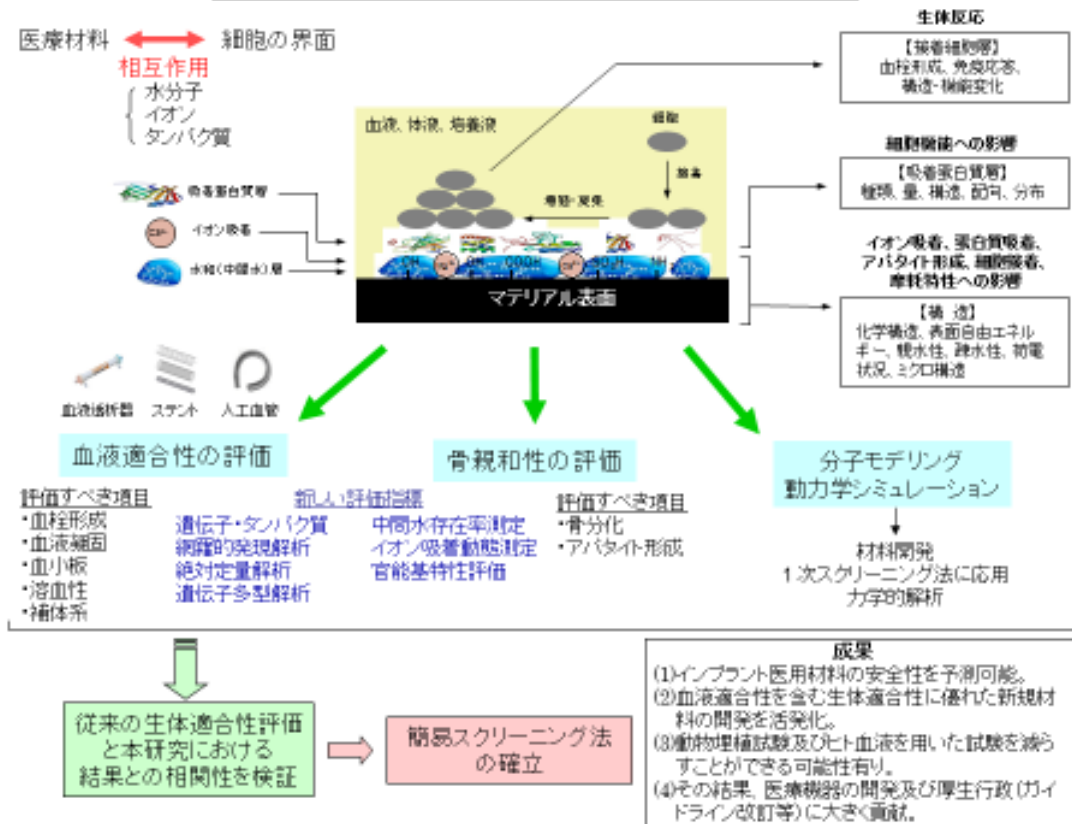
医療材料　細胞の界面
相互作用
水分子
イオン
タンパク質

血液、体液、培養液
細胞
吸着
増殖・変異
吸着蛋白質層
イオン吸着
水和（中間水）層
マテリアル表面

生体反応
【接着細胞層】
血栓形成、免疫応答、
構造・機能変化

細胞機能への影響
【吸着蛋白質層】
種類、量、構造、配向、分布

イオン吸着、蛋白質吸着、
アパタイト形成、細胞吸着、
摩耗特性への影響
【構　造】
化学構造、表面自由エネルギー、親水性、疎水性、荷電状況、ミクロ構造

血液透析器　ステント　人工血管

血液適合性の評価
評価すべき項目
・血栓形成
・血液凝固
・血小板
・溶血性
・補体系

新しい評価指標
遺伝子・タンパク質
網羅的発現解析
絶対定量解析
遺伝子多型解析
中間水存在率測定
イオン吸着動態測定
官能基特性評価

骨親和性の評価
評価すべき項目
・骨分化
・アパタイト形成

分子モデリング
動力学シミュレーション
材料開発
1次スクリーニング法に応用
力学的解析

従来の生体適合性評価と本研究における結果との相関性を検証

簡易スクリーニング法の確立

成果
(1)インプラント医用材料の安全性を予測可能。
(2)血液適合性を含む生体適合性に優れた新規材料の開発を活発化。
(3)動物埋植試験及びヒト血液を用いた試験を減らすことができる可能性有り。
(4)その結果、医療機器の開発及び厚生行政（ガイドライン改訂等）に大きく貢献。